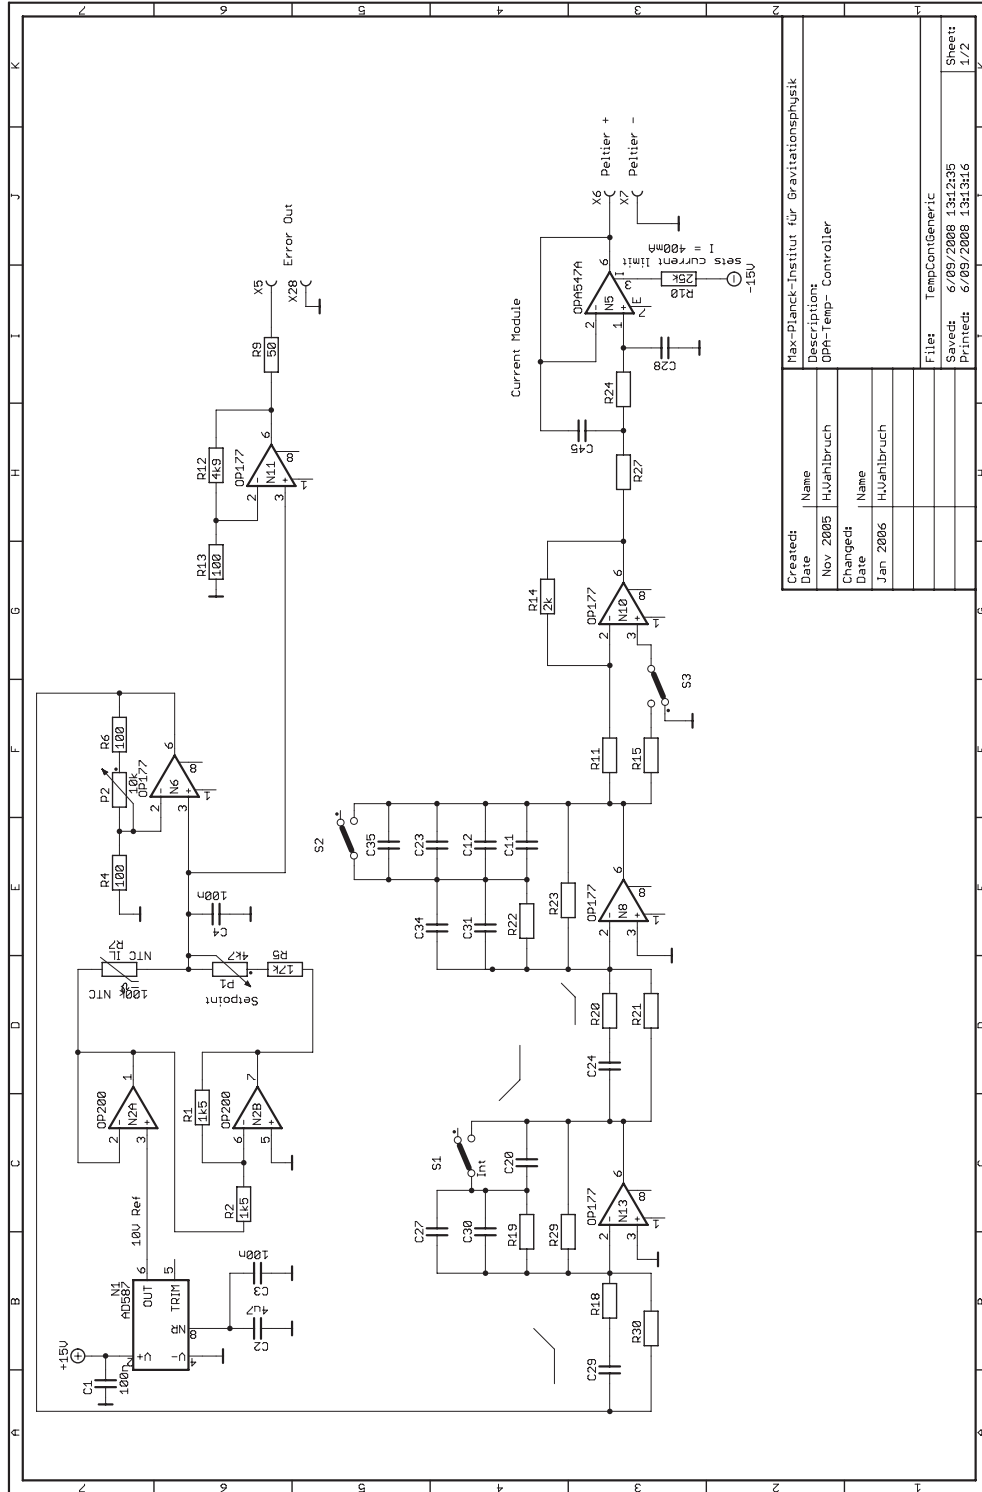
Max-Planck-Institut für Gravitationsphysik

Description:
OPA-Temp- Controller

| Created: | |
|---|---|
| Date | Name |
| Nov 2005 | H.Wahlbruch |
| Changed: | |
| Date | Name |
| Jan 2006 | H.Wahlbruch |

File: TempContGeneric
Saved: 6/09/2008 13:12:35
Printed: 6/09/2008 13:13:16
Sheet: 1/2

Peltier +
Peltier -
X6
X7
OPA547A
N5
sets current limit
I = 400mA
R10
25k
-15V
Current Module
C28
R24
C45
R27
R14
2k
OP177
N10
S3
R11
R15
Error Out
X5
X28
R9
50
R12
4k9
OP177
N11
R13
100
R6
100
P2
10k
OP177
N6
R4
100
C4
100n
S2
C35
C23
C12
C11
C34
C31
R22
R23
OP177
N8
NTC
100k
NTC 1L
R1
Setpoint
P1
4k7
R5
12k
R20
R21
C24
OP200
N2A
OP200
N2B
R1
1k5
R2
1k5
S1
Int
C20
C27
C30
R19
R29
OP177
N13
10V Ref
N1
AD587
OUT
TRIM
C3
100n
C2
4u7
+15V
C1
100n
R18
R30
C29